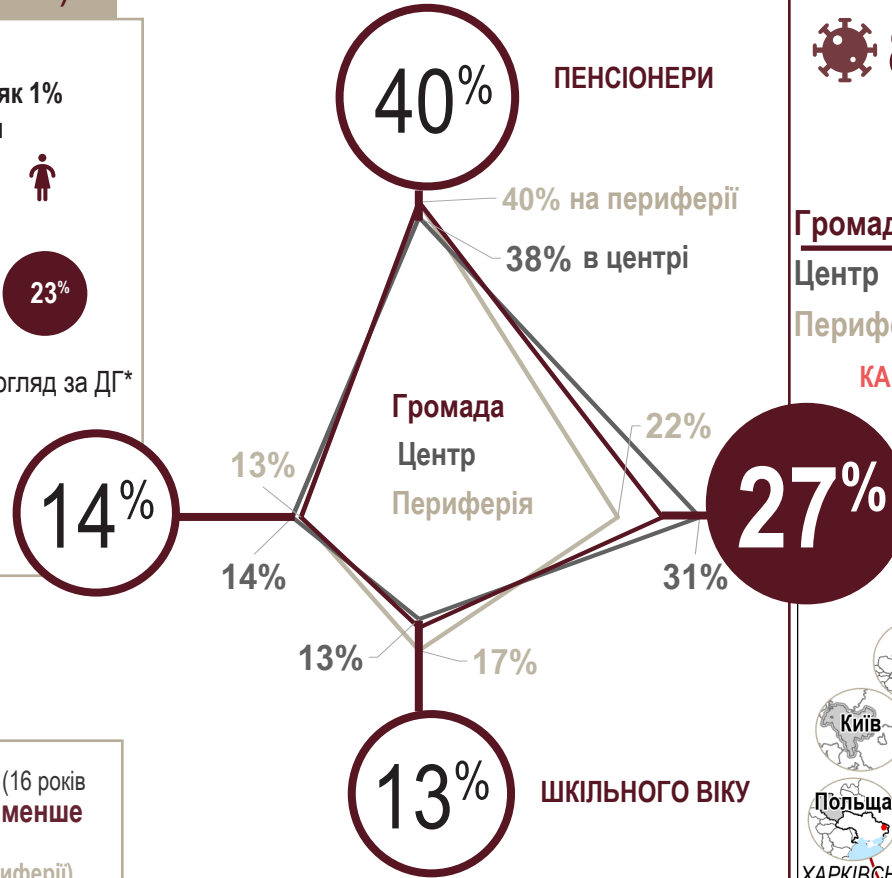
як 1%

23%

огляд за ДГ*

40%
ПЕНСІОНЕРИ
40% на периферії
38% в центрі

Громада
Центр
Периферія

22%
27%
31%

13%
14%
14%

13%
17%
13%
ШКІЛЬНОГО ВІКУ

(16 років
менше
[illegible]иферії)

Громад
Центр
Перифе
КА

Київ
Польща
ХАРКІВ